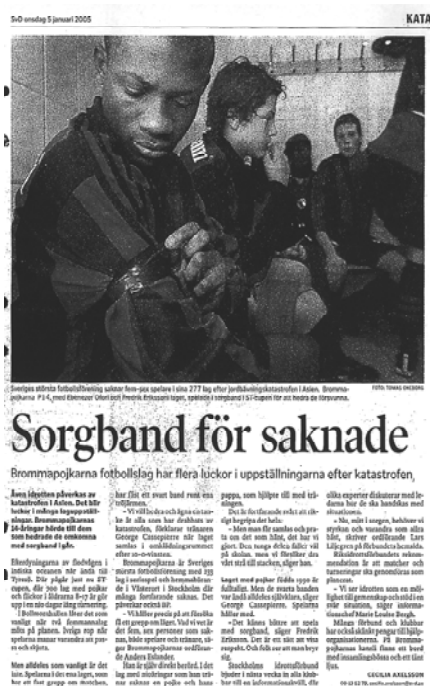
SvD onsdag 5 januari 2005

KATA

Sveriges största fotbollsförening saknar fem–sex spelare i sina 277 lag efter jordbävningskatastrofen i Asien. Brommapojkarna P14, med Ebenezer Ofori och Fredrik Eriksson i lager, spelade i sorgband i 5T-cupen för att hedra de försvunna.

FOTO: TOMAS ONEBORG

Sorgband för saknade

Brommapojkarna fotbollslag har flera luckor i uppställningarna efter katastrofen

Även idrotten påverkas av katastrofen i Asien. Det blir luckor i många lagsuppställningar. Brommapojkarnas 14-åringar bärde till dem som hedrade de omkomna med sorgband i går.

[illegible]

Men alldeles som vanligt är det inte. Spelarna i det ena laget, som bar ett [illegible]

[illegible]

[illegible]

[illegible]

CECILIA AXELSSON